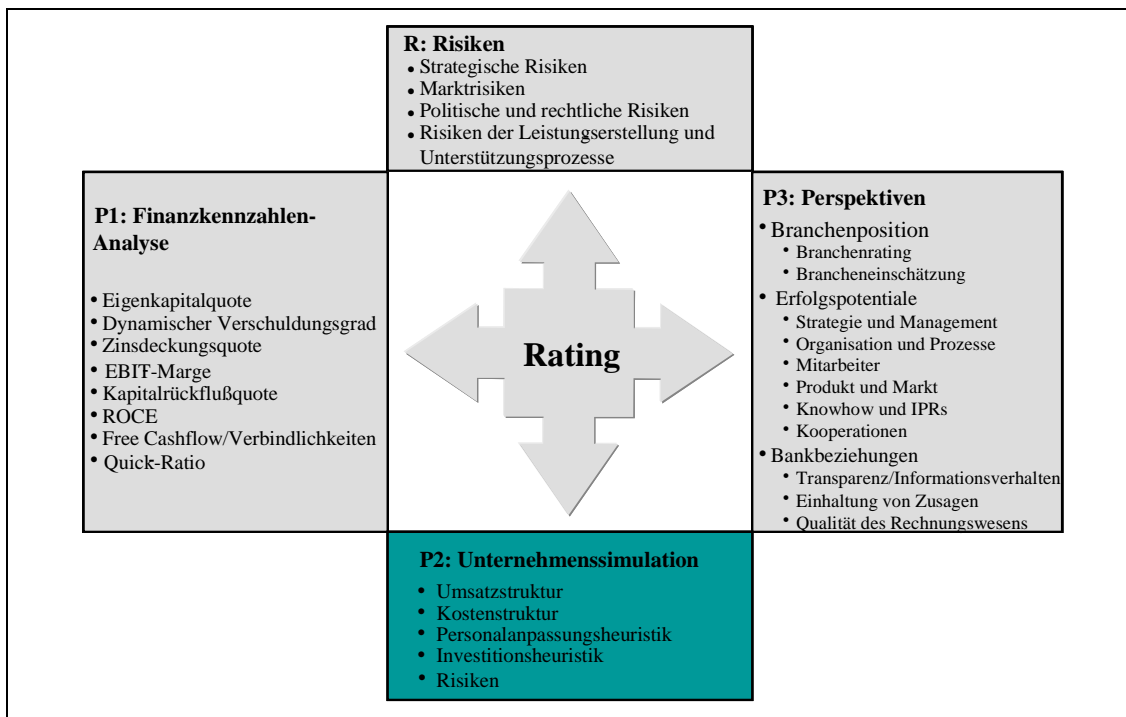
**R: Risiken**
- Strategische Risiken
- Marktrisiken
- Politische und rechtliche Risiken
- Risiken der Leistungserstellung und Unterstützungsprozesse

**P1: Finanzkennzahlen-Analyse**
- Eigenkapitalquote
- Dynamischer Verschuldungsgrad
- Zinsdeckungsquote
- EBIT-Marge
- Kapitalrückflußquote
- ROCE
- Free Cashflow/Verbindlichkeiten
- Quick-Ratio

**Rating**

**P3: Perspektiven**
- Branchenposition
  - Branchenrating
  - Brancheneinschätzung
- Erfolgspotentiale
  - Strategie und Management
  - Organisation und Prozesse
  - Mitarbeiter
  - Produkt und Markt
  - Knowhow und IPRs
  - Kooperationen
- Bankbeziehungen
  - Transparenz/Informationsverhalten
  - Einhaltung von Zusagen
  - Qualität des Rechnungswesens

**P2: Unternehmenssimulation**
- Umsatzstruktur
- Kostenstruktur
- Personalanpassungsheuristik
- Investitionsheuristik
- Risiken